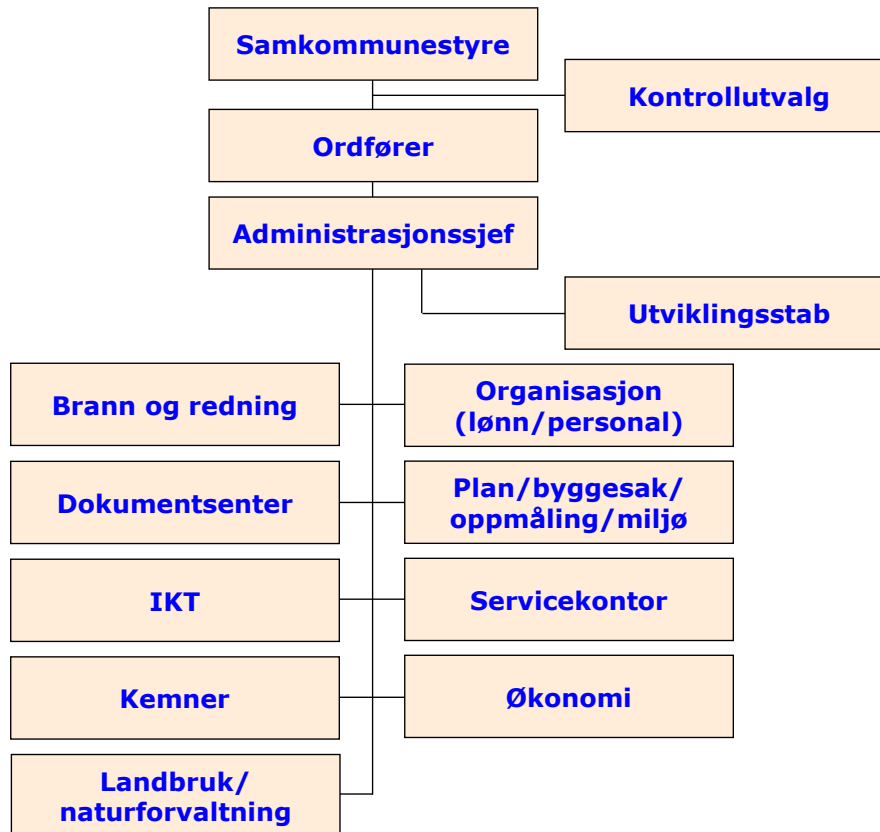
Samkommunestyre

Kontrollutvalg

Ordfører

Administrasjonssjef

Utviklingsstab

Brann og redning

Organisasjon (lønn/personal)

Dokumentsenter

Plan/byggesak/ oppmåling/miljø

IKT

Servicekontor

Kemner

Økonomi

Landbruk/ naturforvaltning